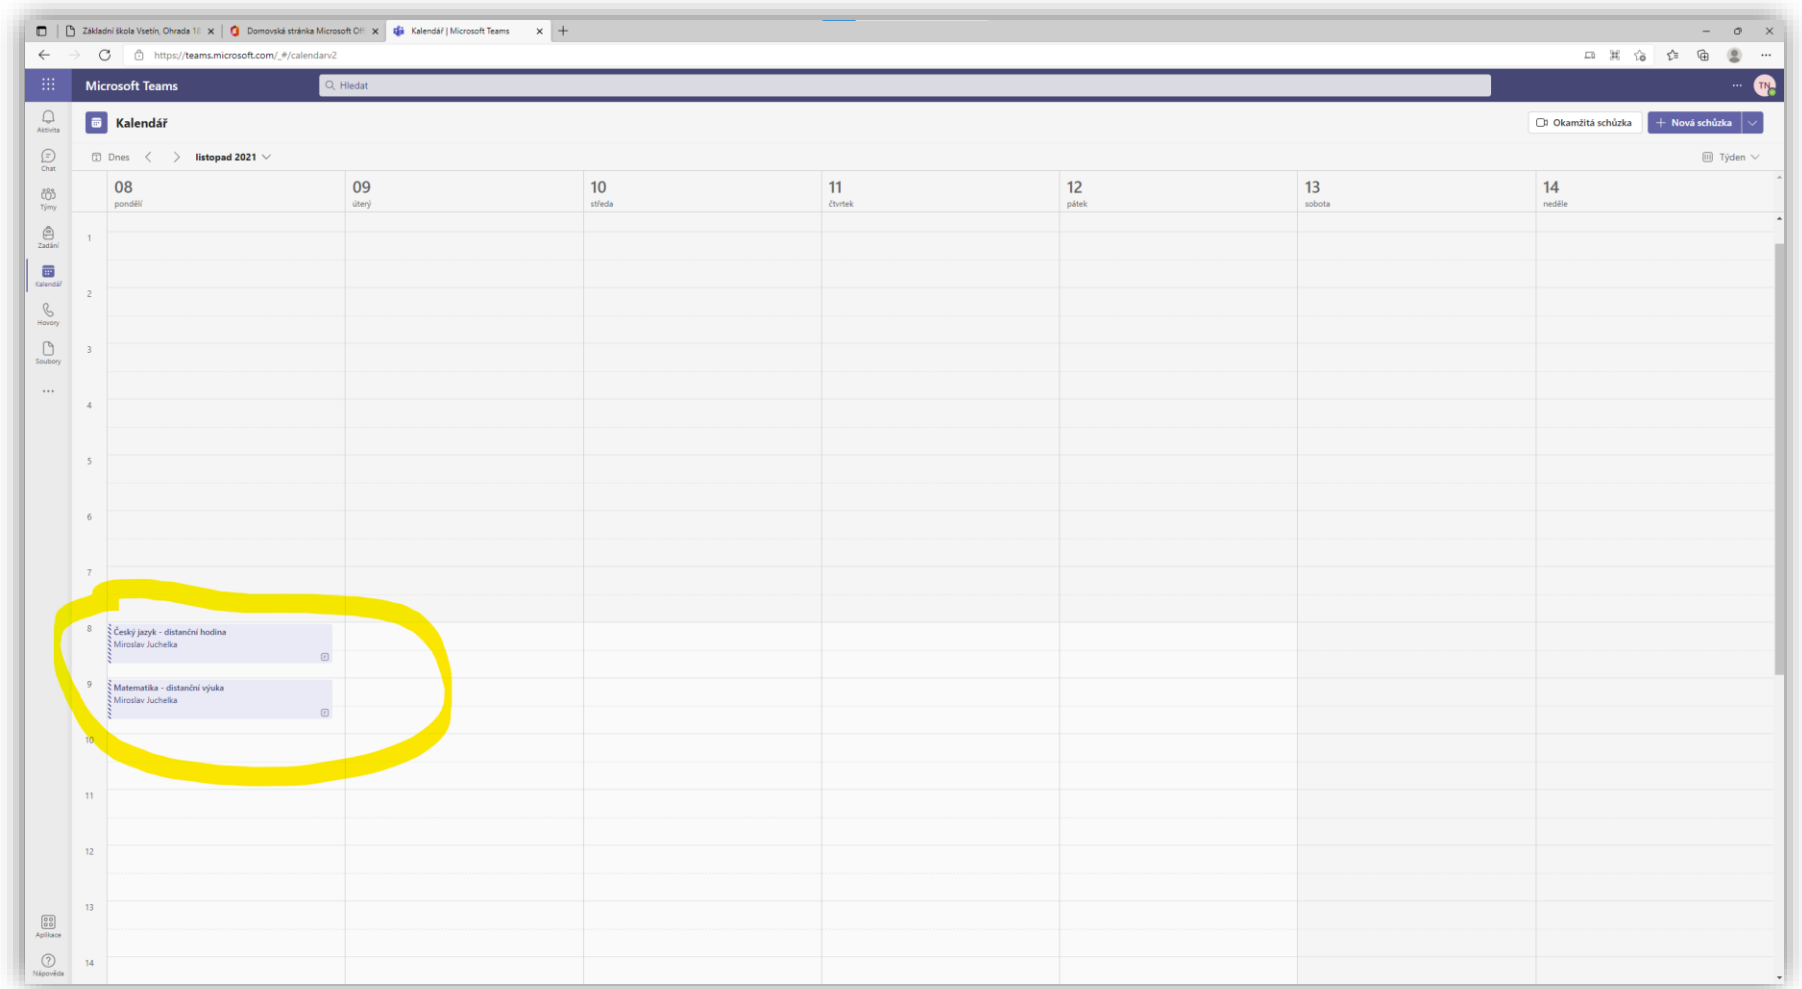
Základní škola Vsetín, Ohrada 18 × Domovská stránka Microsoft Off × Kalendář | Microsoft Teams ×

https://teams.microsoft.com/_#/calendarv2

Microsoft Teams

Hledat

TN

Aktivita

Chat

Týmy

Zadání

Kalendář

Hovory

Soubory

...

Aplikace

Nápověda

Kalendář

Okamžitá schůzka

+ Nová schůzka

Dnes

listopad 2021

Týden

08 pondělí

09 úterý

10 středa

11 čtvrtek

12 pátek

13 sobota

14 neděle

1

2

3

4

5

6

7

8

Český jazyk - distanční hodina
Miroslav Juchelka

9

Matematika - distanční výuka
Miroslav Juchelka

10

11

12

13

14